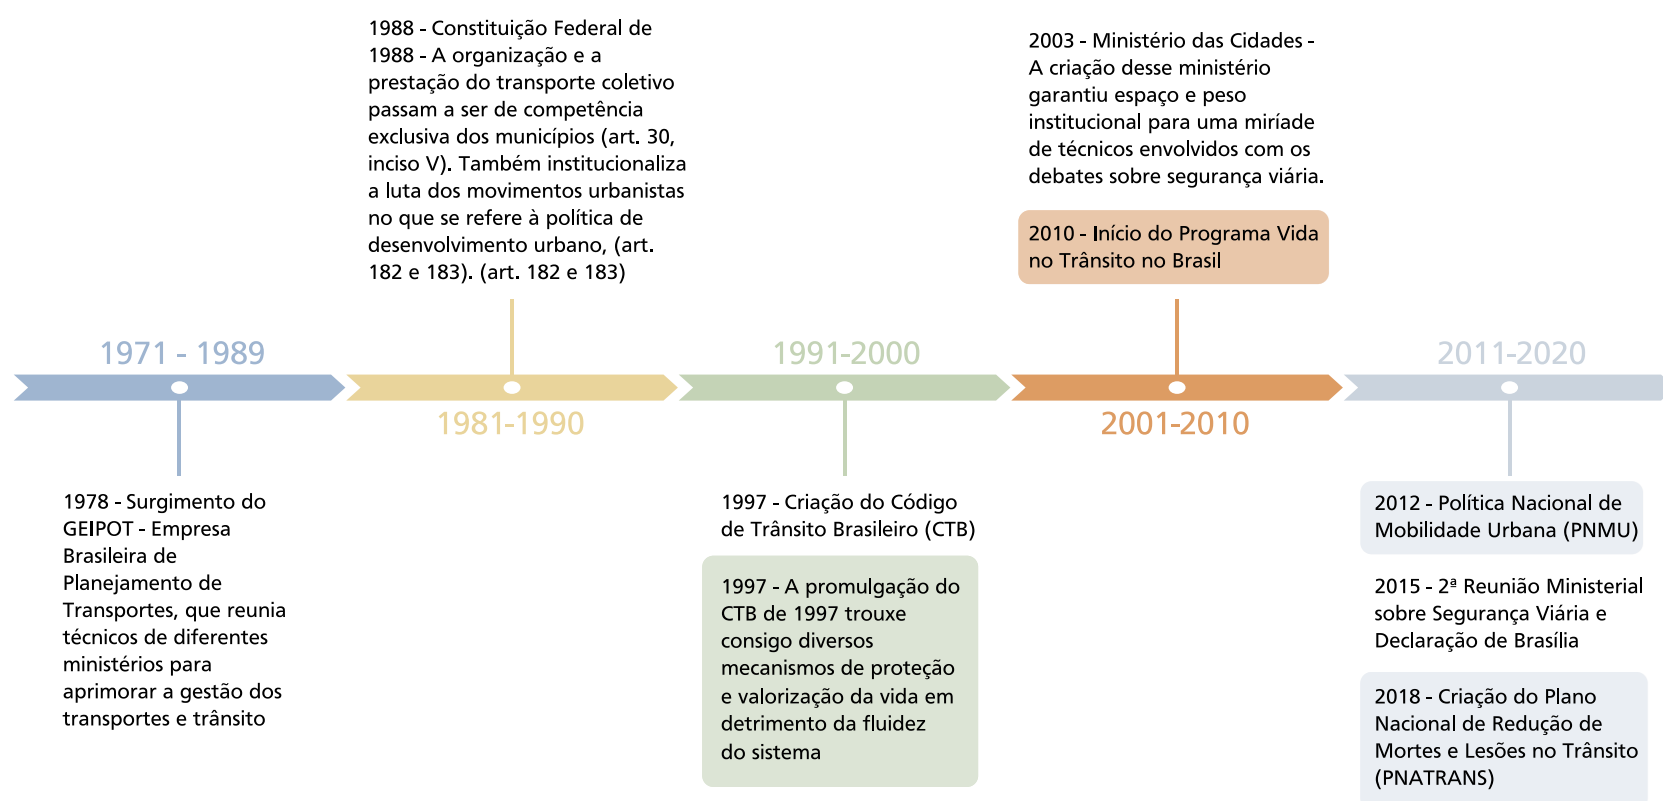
1988 - Constituição Federal de 1988 - A organização e a prestação do transporte coletivo passam a ser de competência exclusiva dos municípios (art. 30, inciso V). Também institucionaliza a luta dos movimentos urbanistas no que se refere à política de desenvolvimento urbano, (art. 182 e 183). (art. 182 e 183)

2003 - Ministério das Cidades - A criação desse ministério garantiu espaço e peso institucional para uma miríade de técnicos envolvidos com os debates sobre segurança viária.

2010 - Início do Programa Vida no Trânsito no Brasil

1971 - 1989

1981-1990

1991-2000

2001-2010

2011-2020

1978 - Surgimento do GEIPOT - Empresa Brasileira de Planejamento de Transportes, que reunia técnicos de diferentes ministérios para aprimorar a gestão dos transportes e trânsito

1997 - Criação do Código de Trânsito Brasileiro (CTB)

1997 - A promulgação do CTB de 1997 trouxe consigo diversos mecanismos de proteção e valorização da vida em detrimento da fluidez do sistema

2012 - Política Nacional de Mobilidade Urbana (PNMU)

2015 - 2ª Reunião Ministerial sobre Segurança Viária e Declaração de Brasília

2018 - Criação do Plano Nacional de Redução de Mortes e Lesões no Trânsito (PNATRANS)